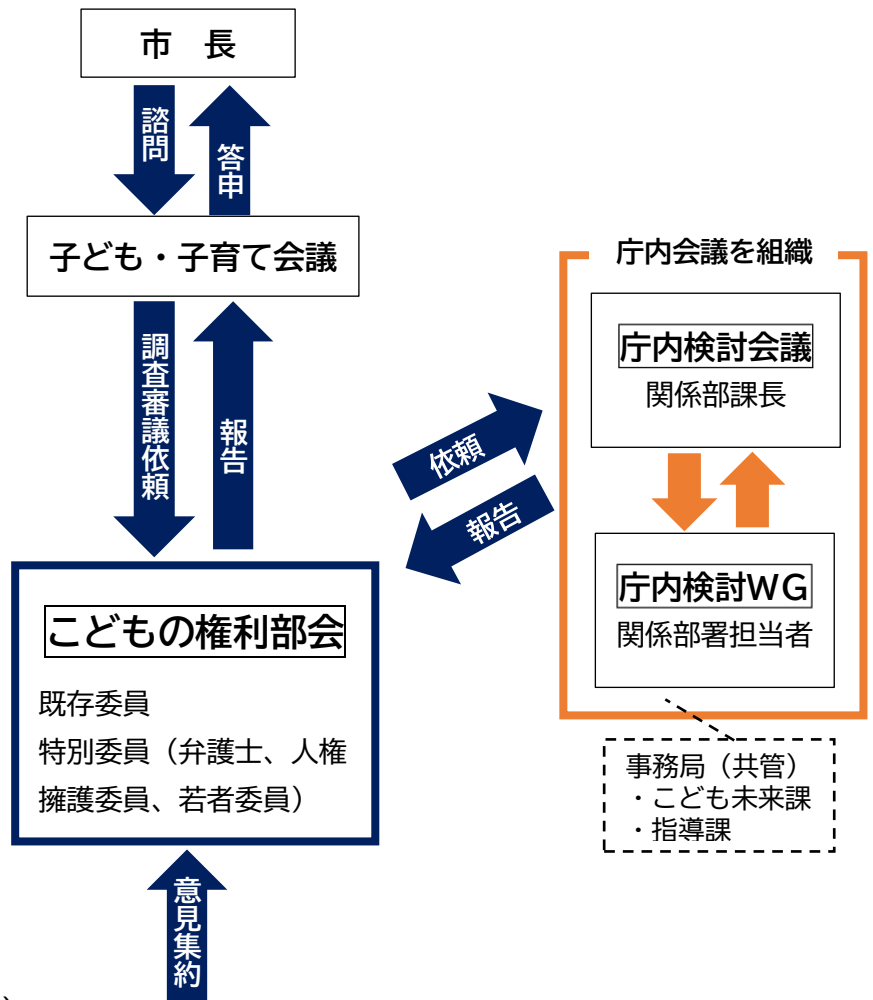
市　長

諮問

答申

子ども・子育て会議

調査審議依頼

報告

庁内会議を組織

庁内検討会議
関係部課長

依頼

報告

庁内検討WG
関係部署担当者

こどもの権利部会

既存委員
特別委員（弁護士、人権擁護委員、若者委員）

事務局（共管）
・こども未来課
・指導課

意見集約